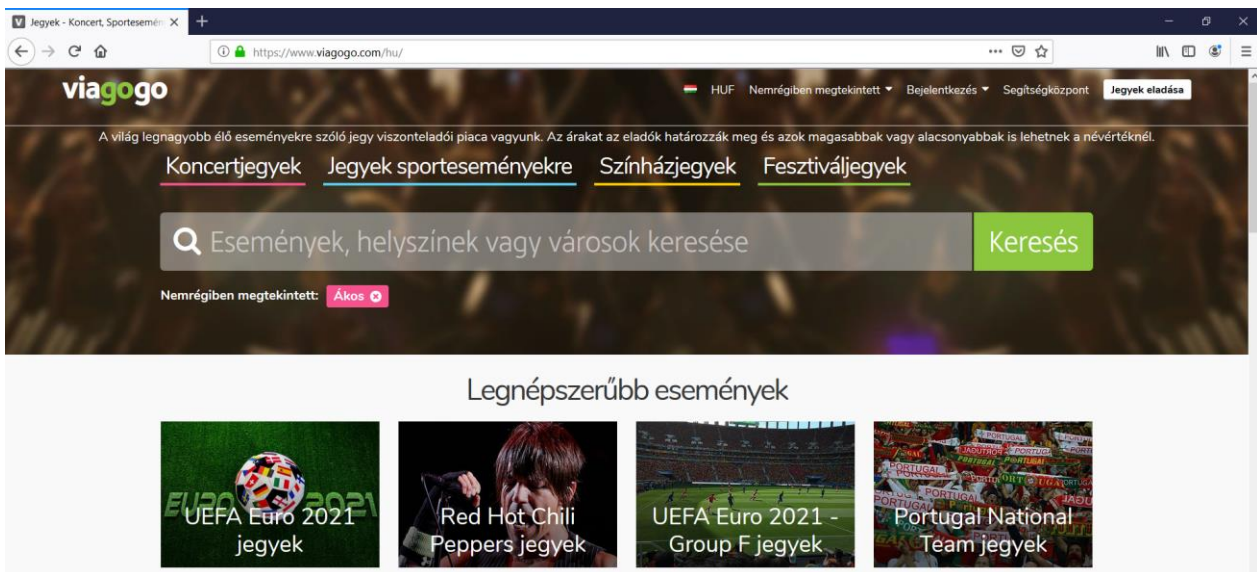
Jegyek - Koncert, Sporteseméne ×
+
https://www.viagogo.com/hu/
viagogo
HUF Nemrégiben megtekintett Bejelentkezés Segítségközpont Jegyek eladása
A világ legnagyobb élő eseményekre szóló jegy viszonteladói piaca vagyunk. Az árakat az eladók határozzák meg és azok magasabbak vagy alacsonyabbak is lehetnek a névértéknél.
Koncertjegyek Jegyek sporteseményekre Színházjegyek Fesztiváljegyek
Események, helyszínek vagy városok keresése
Keresés
Nemrégiben megtekintett: Ákos
Legnépszerűbb események
EURO 2021
UEFA Euro 2021 jegyek
Red Hot Chili Peppers jegyek
UEFA Euro 2021 - Group F jegyek
PORTUGAL
Portugal National Team jegyek